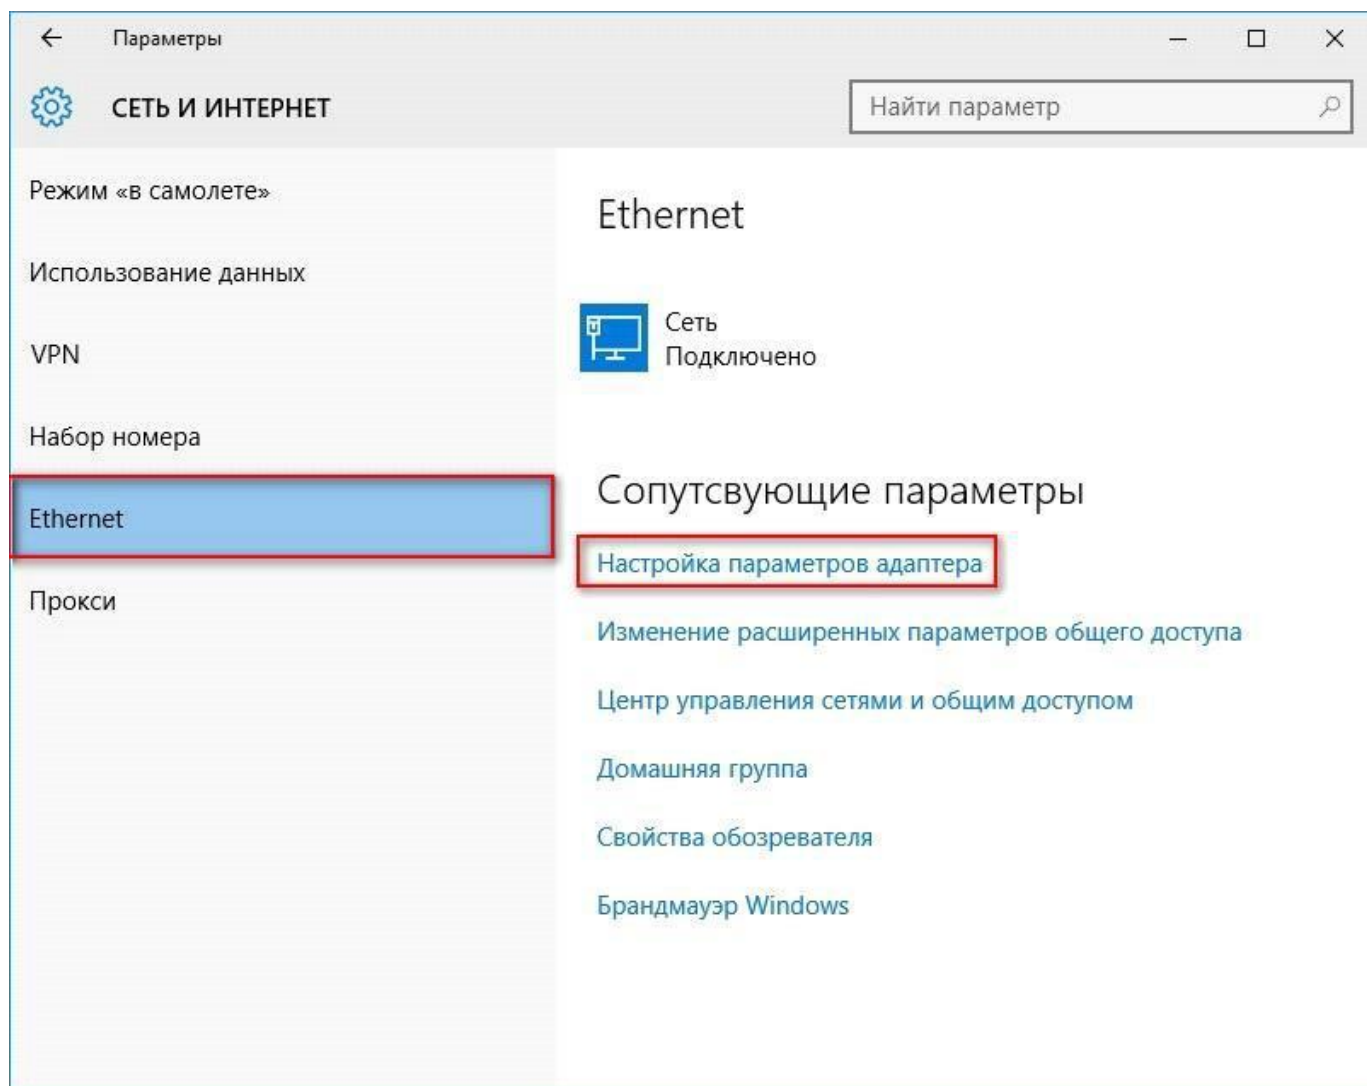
Параметры

СЕТЬ И ИНТЕРНЕТ

Найти параметр

Режим «в самолете»

Использование данных

VPN

Набор номера

Ethernet

Прокси

Ethernet

Сеть
Подключено

Сопутсвующие параметры

Настройка параметров адаптера

Изменение расширенных параметров общего доступа

Центр управления сетями и общим доступом

Домашняя группа

Свойства обозревателя

Брандмауэр Windows